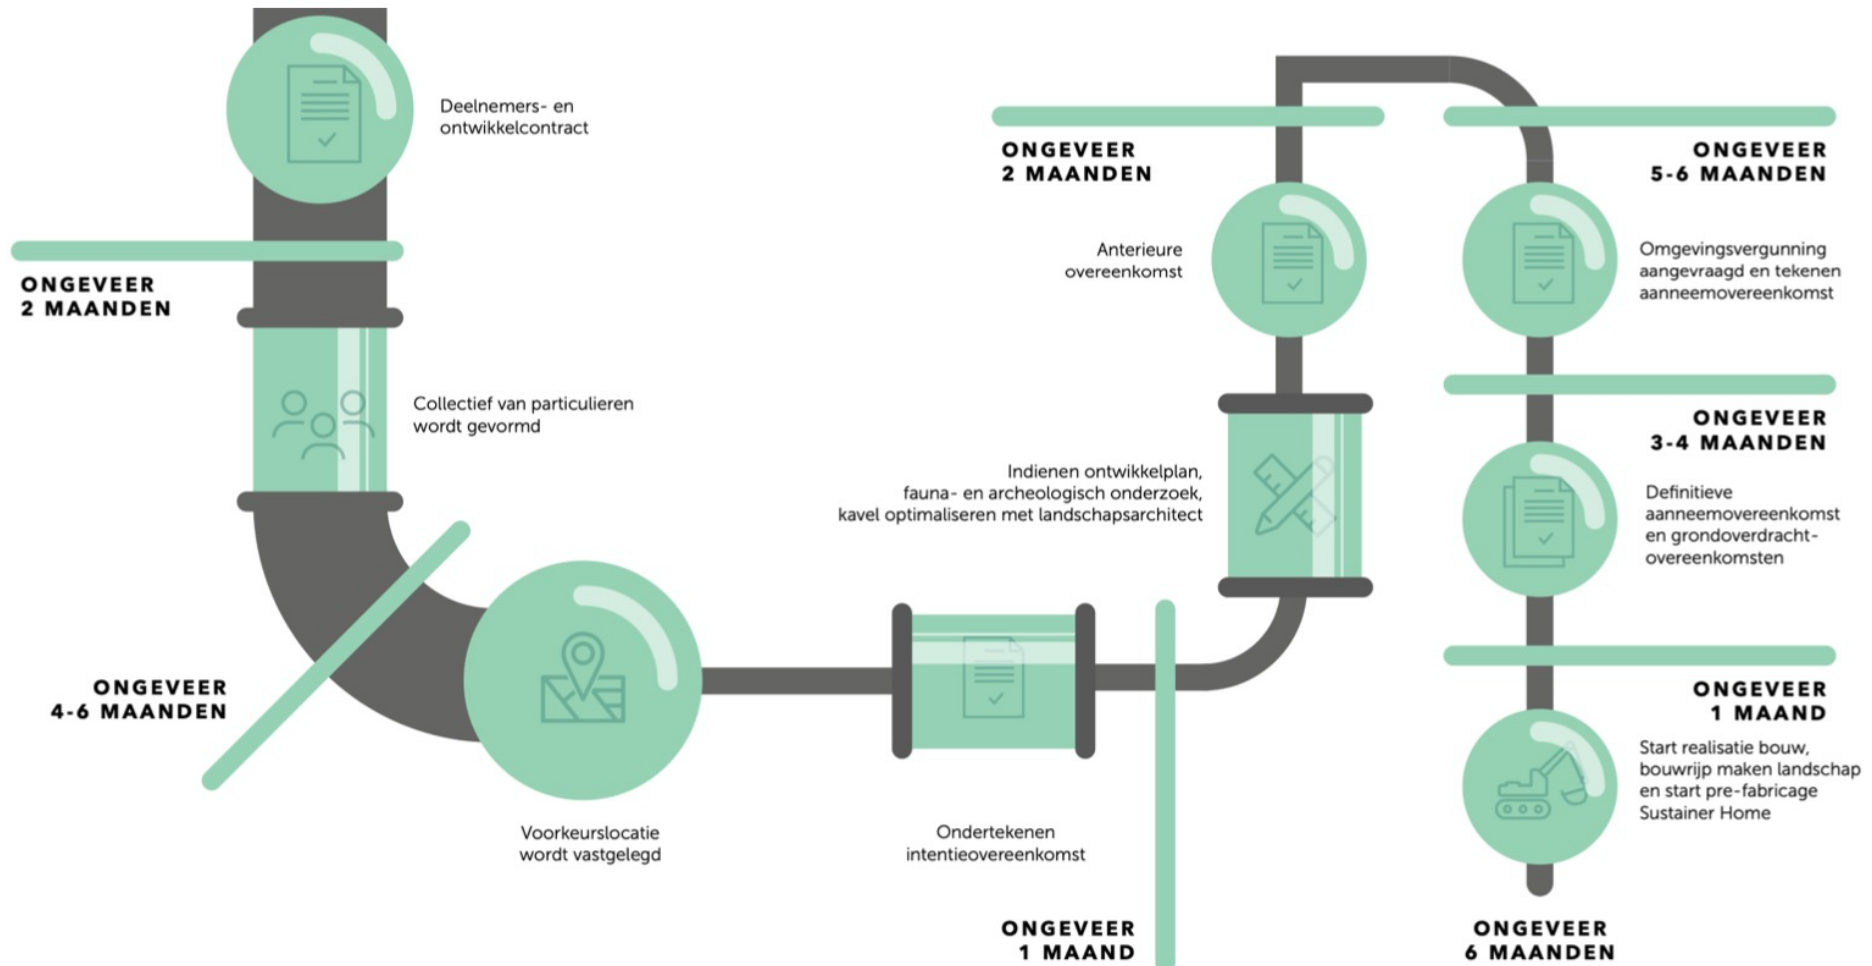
Deelnemers- en ontwikkelcontract

ONGEVEER
2 MAANDEN

Collectief van particulieren wordt gevormd

ONGEVEER
4-6 MAANDEN

Voorkeurslocatie wordt vastgelegd

Ondertekenen intentieovereenkomst

ONGEVEER
1 MAAND

Indienen ontwikkelplan, fauna- en archeologisch onderzoek, kavel optimaliseren met landschapsarchitect

ONGEVEER
2 MAANDEN

Anterieure overeenkomst

ONGEVEER
5-6 MAANDEN

Omgevingsvergunning aangevraagd en tekenen aanneemovereenkomst

ONGEVEER
3-4 MAANDEN

Definitieve aanneemovereenkomst en grondoverdracht-overeenkomsten

ONGEVEER
1 MAAND

Start realisatie bouw, bouwrijp maken landschap en start pre-fabricage Sustainer Home

ONGEVEER
6 MAANDEN